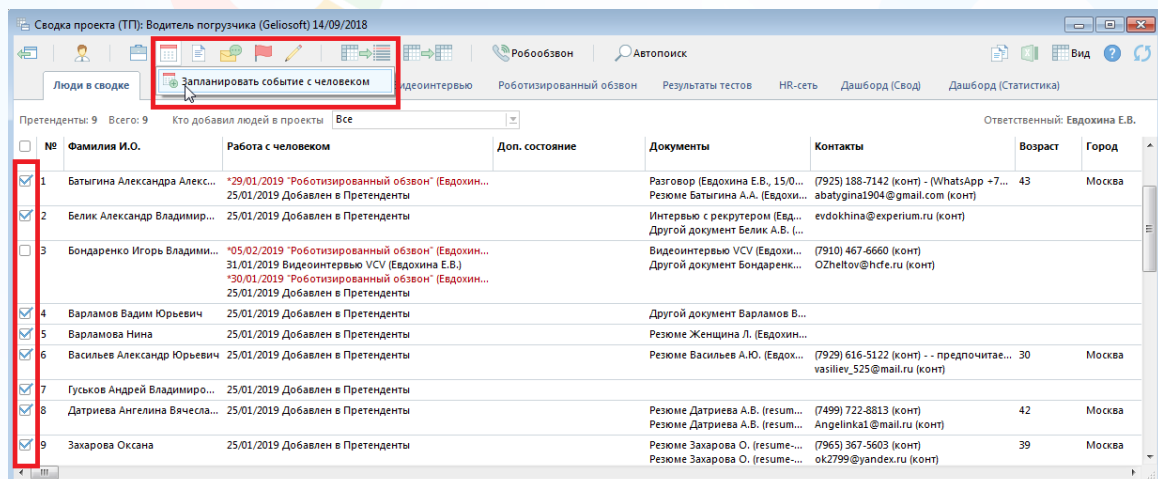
Сводка проекта (ТП): Водитель погрузчика (Geliosoft) 14/09/2018

Робообзвон Автопоиск Вид

Люди в сводке | Запланировать событие с человеком | идеоинтервью | Роботизированный обзвон | Результаты тестов | HR-сеть | Дашборд (Свод) | Дашборд (Статистика)

Претенденты: 9 Всего: 9 Кто добавил людей в проекты Все Ответственный: Евдохина Е.В.

| | № | Фамилия И.О. | Работа с человеком | Доп. состояние | Документы | Контакты | Возраст | Город |
|---|---|---|---|---|---|---|---|---|
| ☑ | 1 | Батыгина Александра Алекс... | *29/01/2019 "Роботизированный обзвон" (Евдохин... 25/01/2019 Добавлен в Претенденты | | Разговор (Евдохина Е.В., 15/0... Резюме Батыгина А.А. (Евдохин... | (7925) 188-7142 (конт) - (WhatsApp +7... abatygina1904@gmail.com (конт) | 43 | Москва |
| ☑ | 2 | Белик Александр Владимир... | 25/01/2019 Добавлен в Претенденты | | Интервью с рекрутером (Евд... Другой документ Белик А.В. (... | evdokhina@experium.ru (конт) | | |
| ☐ | 3 | Бондаренко Игорь Владими... | *05/02/2019 "Роботизированный обзвон" (Евдохин... 31/01/2019 Видеоинтервью VCV (Евдохина Е.В.) *30/01/2019 "Роботизированный обзвон" (Евдохин... 25/01/2019 Добавлен в Претенденты | | Видеоинтервью VCV (Евдохина ... Другой документ Бондаренк... | (7910) 467-6660 (конт) OZheltov@hcfe.ru (конт) | | |
| ☑ | 4 | Варламов Вадим Юрьевич | 25/01/2019 Добавлен в Претенденты | | Другой документ Варламов В... | | | |
| ☑ | 5 | Варламова Нина | 25/01/2019 Добавлен в Претенденты | | Резюме Женщина Л. (Евдохин... | | | |
| ☑ | 6 | Васильев Александр Юрьевич | 25/01/2019 Добавлен в Претенденты | | Резюме Васильев А.Ю. (Евдох... | (7929) 616-5122 (конт) - - предпочитае... vasiliev_525@mail.ru (конт) | 30 | Москва |
| ☑ | 7 | Гуськов Андрей Владимиро... | 25/01/2019 Добавлен в Претенденты | | | | | |
| ☑ | 8 | Датриева Ангелина Вячесла... | 25/01/2019 Добавлен в Претенденты | | Резюме Датриева А.В. (resum... Резюме Датриева А.В. (resum... | (7499) 722-8813 (конт) Angelinka1@mail.ru (конт) | 42 | Москва |
| ☑ | 9 | Захарова Оксана | 25/01/2019 Добавлен в Претенденты | | Резюме Захарова О. (resume-... Резюме Захарова О. (resume-... | (7965) 367-5603 (конт) ok2799@yandex.ru (конт) | 39 | Москва |